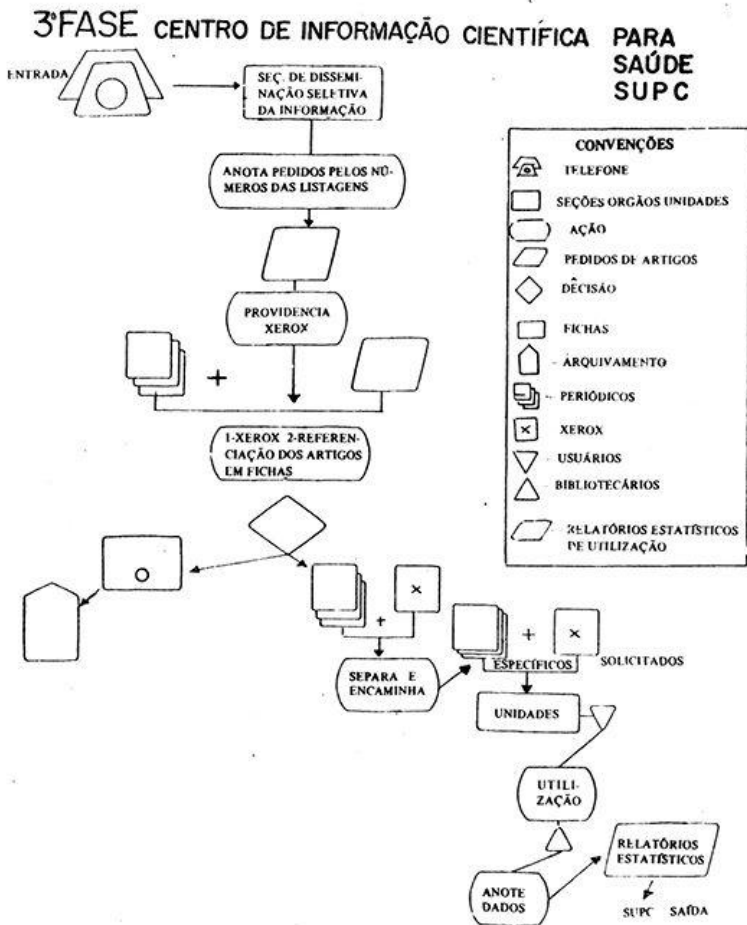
3ªFASE CENTRO DE INFORMAÇÃO CIENTÍFICA PARA SAÚDE SUPC

ENTRADA

SEÇ. DE DISSEMINAÇÃO SELETIVA DA INFORMAÇÃO

ANOTA PEDIDOS PELOS NÚMEROS DAS LISTAGENS

PROVIDENCIA XEROX

+

1-XEROX 2-REFERENCIAÇÃO DOS ARTIGOS EM FICHAS

×

+

SEPARA E ENCAMINHA

+

×

ESPECÍFICOS

SOLICITADOS

UNIDADES

UTILIZAÇÃO

ANOTE DADOS

RELATÓRIOS ESTATÍSTICOS

SUPC SAÍDA

CONVENÇÕES

TELEFONE

SEÇÕES ORGÃOS UNIDADES

AÇÃO

PEDIDOS DE ARTIGOS

DECISÃO

FICHAS

ARQUIVAMENTO

PERIÓDICOS

× XEROX

USUÁRIOS

BIBLIOTECÁRIOS

RELATÓRIOS ESTATÍSTICOS DE UTILIZAÇÃO